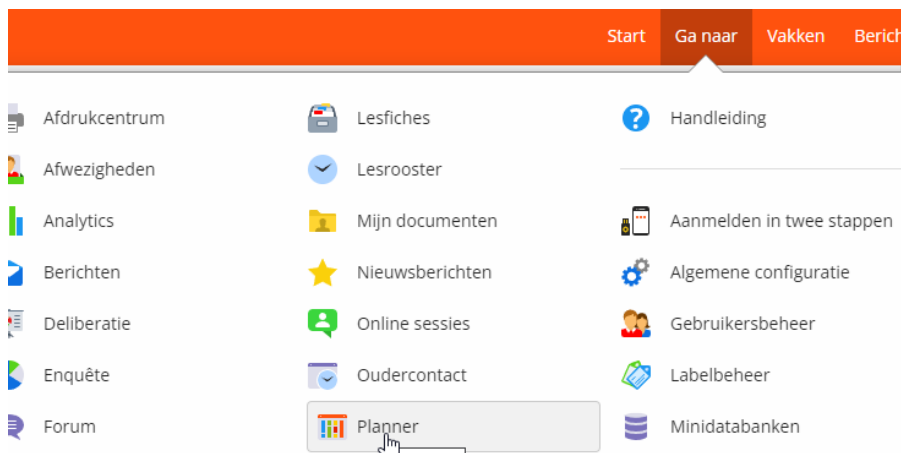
Start Ga naar Vakken Berich

Afdrukcentrum
Afwezigheden
Analytics
Berichten
Deliberatie
Enquête
Forum

Lesfiches
Lesrooster
Mijn documenten
Nieuwsberichten
Online sessies
Oudercontact
Planner

Handleiding
Aanmelden in twee stappen
Algemene configuratie
Gebruikersbeheer
Labelbeheer
Minidatabanken